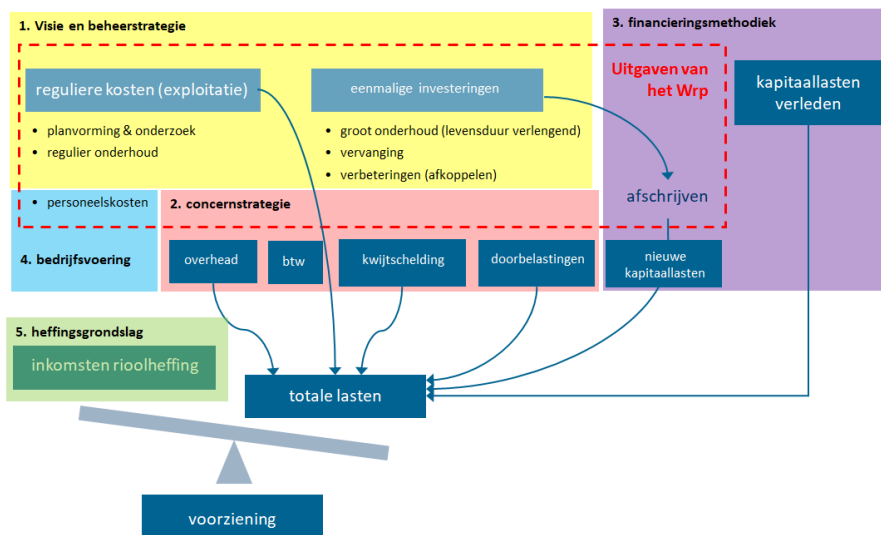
1. Visie en beheerstrategie

3. financieringsmethodiek

reguliere kosten (exploitatie)

eenmalige investeringen

Uitgaven van het Wrp

kapitaallasten verleden

- planvorming & onderzoek
- regulier onderhoud

- groot onderhoud (levensduur verlengend)
- vervanging
- verbeteringen (afkoppelen)

afschrijven

- personeelskosten

2. concernstrategie

4. bedrijfsvoering

overhead

btw

kwijtschelding

doorbelastingen

nieuwe kapitaallasten

5. heffingsgrondslag

inkomsten rioolheffing

totale lasten

voorziening